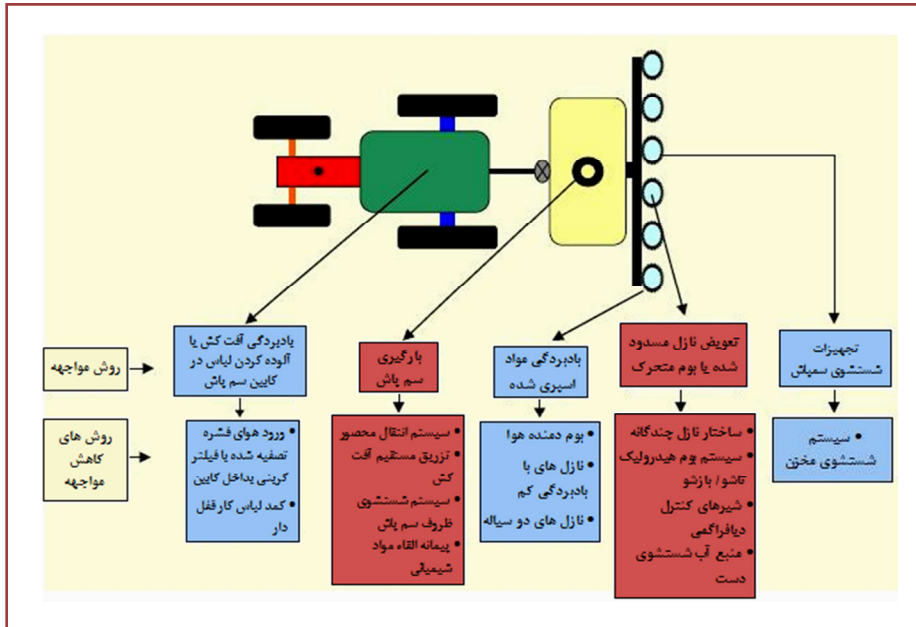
روش مواجهه

روش های کاهش مواجهه

بادبردگی آفت کش یا آلوده کردن لباس در کابین سم پاش

• ورود هوای فشرده تصفیه شده یا فیلتر کربنی بداخل کابین
• کمد لباس کارقفل دار

بارگیری سم پاش

• سیستم انتقال محصور
• تزریق مستقیم آفت کش
• سیستم شستشوی ظروف سم پاش
• پیمانه القاء مواد شیمیائی

بادبردگی مواد اسپری شده

• بوم دمنده هوا
• نازل های با بادبردگی کم
• نازل های دو سیاله

تعویض نازل مسدود شده یا بوم متحرک

• ساختار نازل چندگانه
• سیستم بوم هیدرولیک تاشو / بازشو
• شیرهای کنترل دیافراگمی
• منبع آب شستشوی دست

تجهیزات شستشوی سمپاش

• سیستم شستشوی مخزن